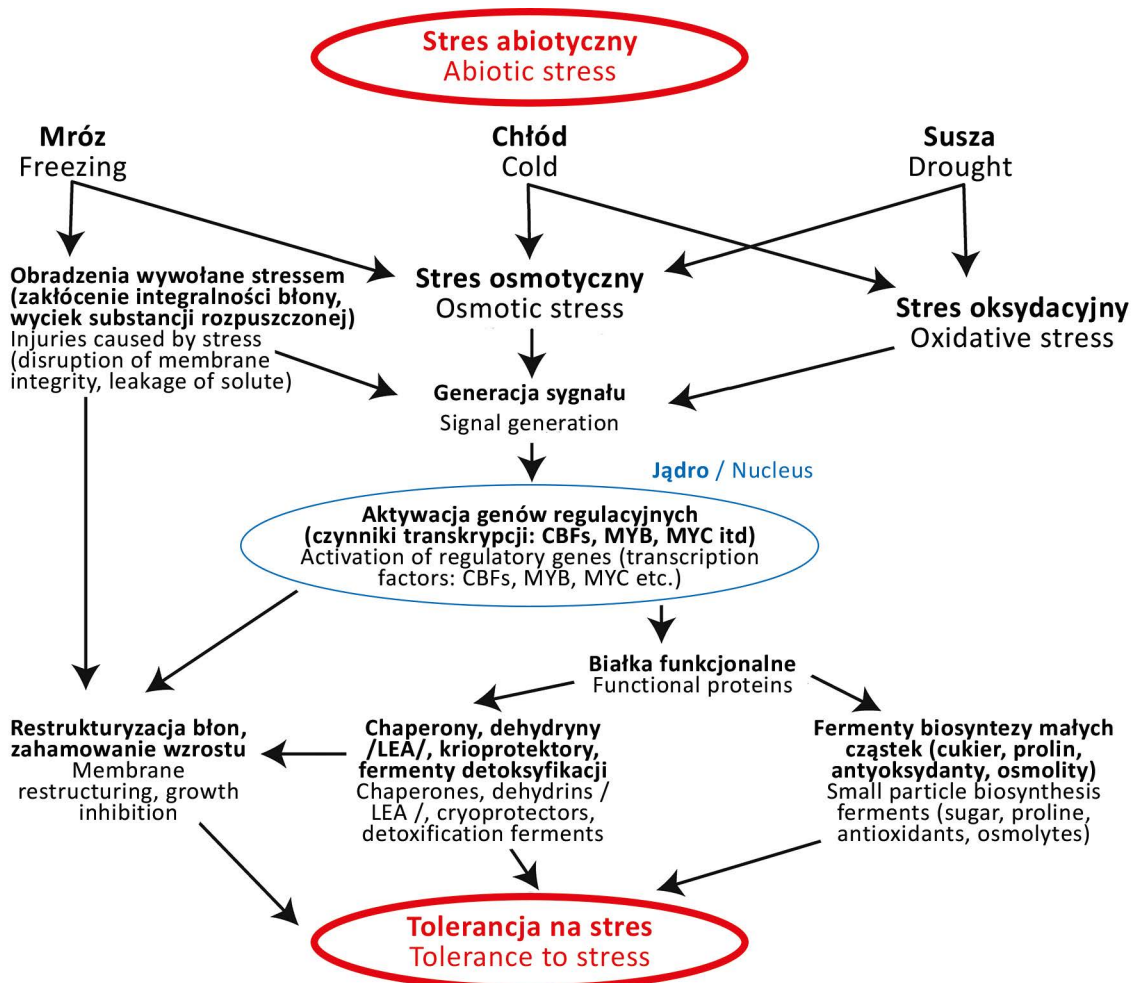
Stres abiotyczny
Abiotic stress

Mróz
Freezing

Chłód
Cold

Susza
Drought

Obradzenia wywołane stressem (zakłócenie integralności błony, wyciek substancji rozpuszczonej)
Injuries caused by stress (disruption of membrane integrity, leakage of solute)

Stres osmotyczny
Osmotic stress

Stres oksydacyjny
Oxidative stress

Generacja sygnału
Signal generation

Jądro / Nucleus

Aktywacja genów regulacyjnych (czynniki transkrypcji: CBFs, MYB, MYC itd)
Activation of regulatory genes (transcription factors: CBFs, MYB, MYC etc.)

Białka funkcjonalne
Functional proteins

Restrukturyzacja błon, zahamowanie wzrostu
Membrane restructuring, growth inhibition

Chaperony, dehydryny /LEA/, krioprotektory, fermenty detoksyfikacji
Chaperones, dehydrins / LEA /, cryoprotectors, detoxification ferments

Fermenty biosyntezy małych cząstek (cukier, prolin, antyoksydanty, osmolity)
Small particle biosynthesis ferments (sugar, proline, antioxidants, osmolytes)

Tolerancja na stres
Tolerance to stress